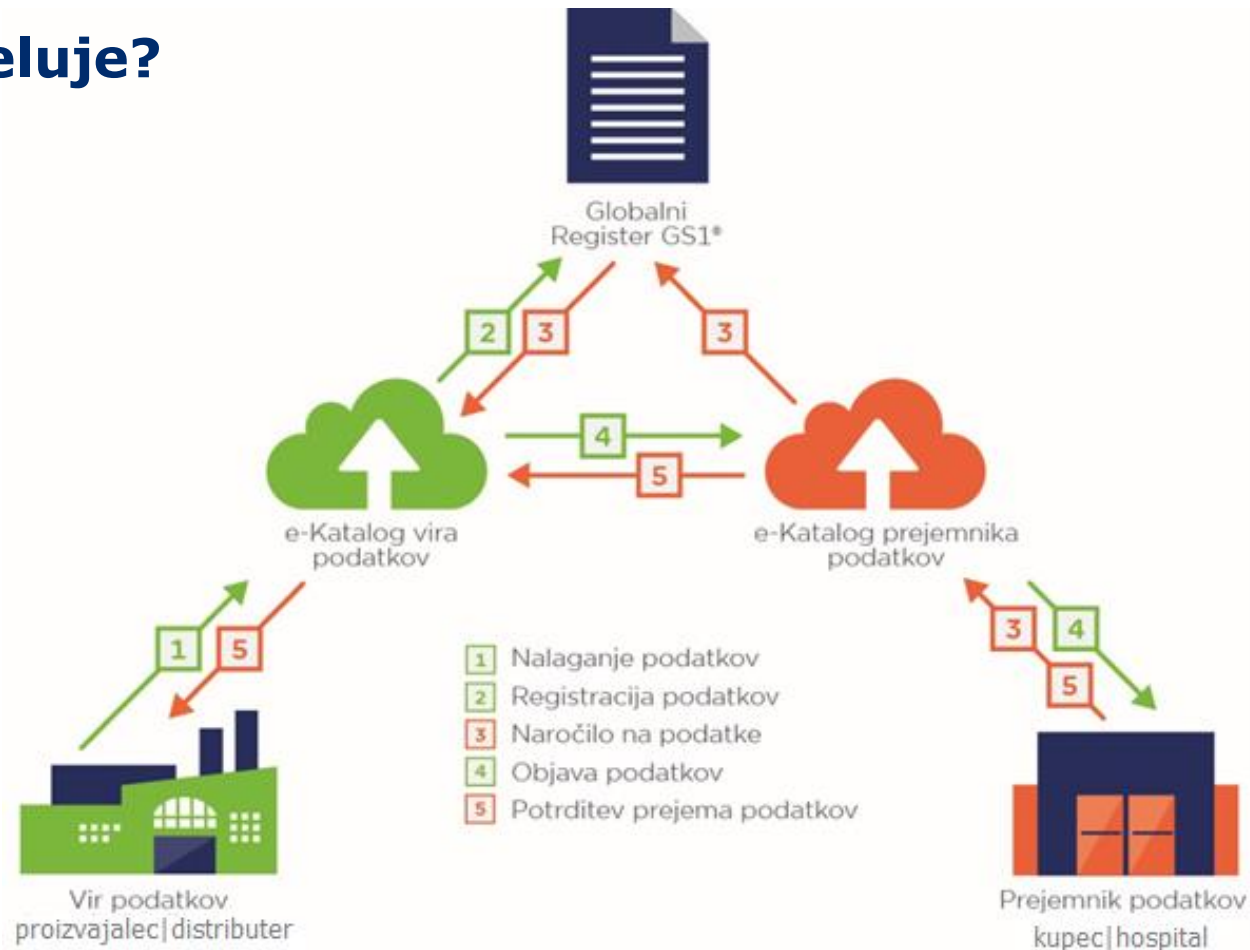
eluje?

Globalni Register GS1®

2
3
3

e-Katalog vira podatkov

4
5

e-Katalog prejemnika podatkov

1
5

3
4
5

1 Nalaganje podatkov
2 Registracija podatkov
3 Naročilo na podatke
4 Objava podatkov
5 Potrditev prejema podatkov

Vir podatkov
proizvajalec|distributer

Prejemnik podatkov
kupec|hospital